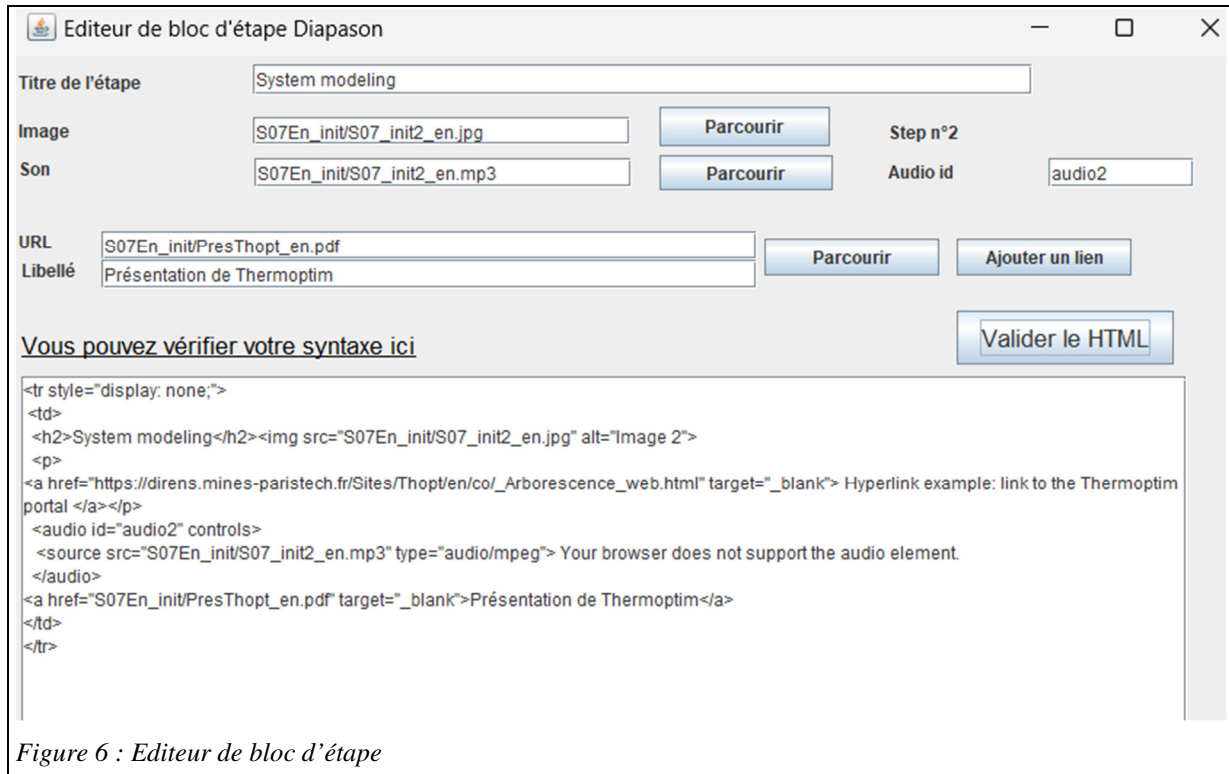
Editeur de bloc d'étape Diapason

Titre de l'étape | System modeling

Image | S07En_init/S07_init2_en.jpg | Parcourir | Step n°2

Son | S07En_init/S07_init2_en.mp3 | Parcourir | Audio id | audio2

URL | S07En_init/PresThopt_en.pdf
Libellé | Présentation de Thermoptim
Parcourir | Ajouter un lien

Vous pouvez vérifier votre syntaxe ici

Valider le HTML

<tr style="display: none;">
<td>
<h2>System modeling</h2><img src="S07En_init/S07_init2_en.jpg" alt="Image 2">
<p>
<a href="https://direns.mines-paristech.fr/Sites/Thopt/en/co/_Arborescence_web.html" target="_blank"> Hyperlink example: link to the Thermoptim portal </a></p>
<audio id="audio2" controls>
<source src="S07En_init/S07_init2_en.mp3" type="audio/mpeg"> Your browser does not support the audio element.
</audio>
<a href="S07En_init/PresThopt_en.pdf" target="_blank">Présentation de Thermoptim</a>
</td>
</tr>

Figure 6 : Editeur de bloc d'étape